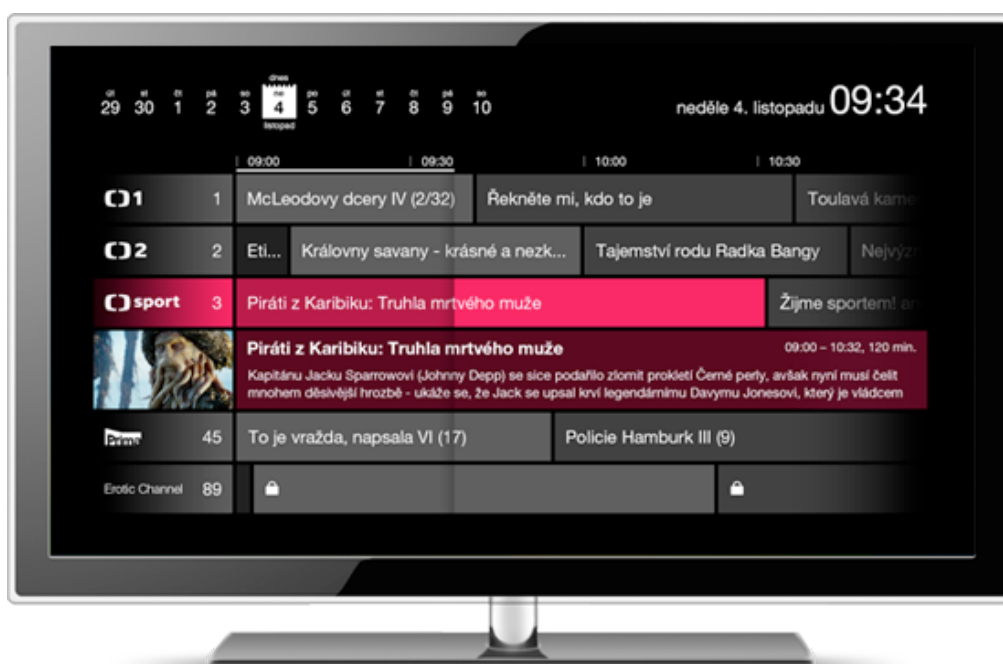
čt 29 st 30 čt 1 pá 2 so 3 dnes ne 4 listopad po 5 út 6 st 7 čt 8 pá 9 so 10

neděle 4. listopadu 09:34

09:00 09:30 10:00 10:30

1 McLeodovy dcery IV (2/32) Řekněte mi, kdo to je Toulavá kam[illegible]

2 Eti... Královny savany - krásné a nezk... Tajemství rodu Radka Bangy Nejvýz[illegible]

sport 3 Piráti z Karibiku: Truhla mrtvého muže Žijme sportem! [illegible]

Piráti z Karibiku: Truhla mrtvého muže 09:00 – 10:32, 120 min.

Kapitánu Jacku Sparrowovi (Johnny Depp) se sice podařilo zlomit prokletí Černé perly, avšak nyní musí čelit mnohem děsivější hrozbě - ukáže se, že Jack se upsal krví legendárnímu Davymu Jonesovi, který je vládcem

Prima 45 To je vražda, napsala VI (17) Policie Hamburk III (9)

Erotic Channel 89